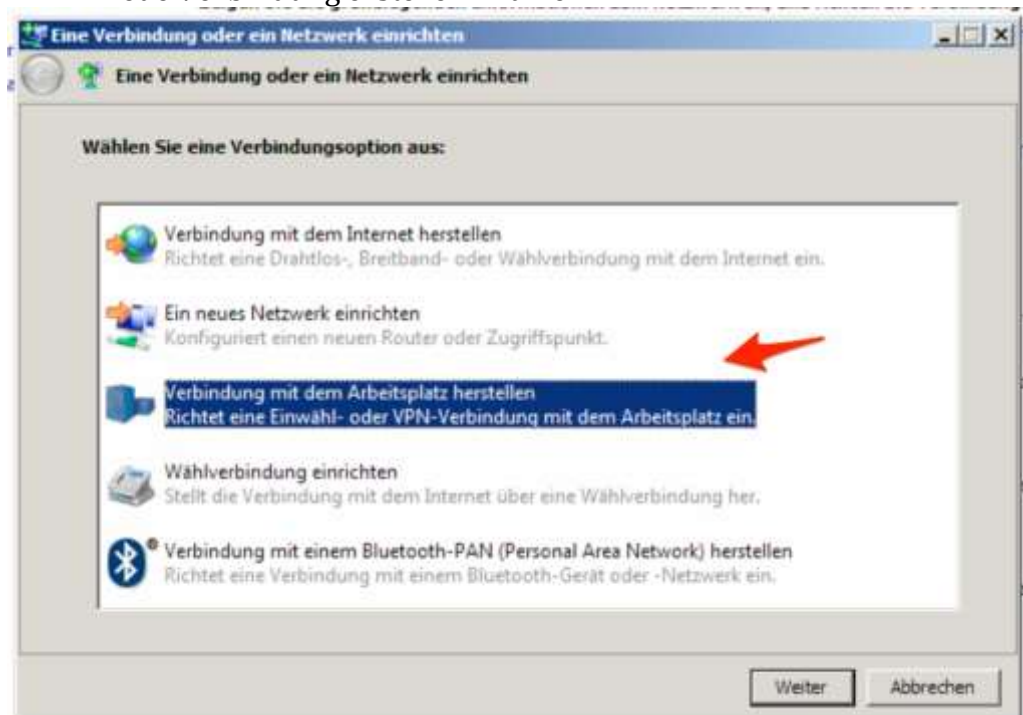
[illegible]

Eine Verbindung oder ein Netzwerk einrichten

Eine Verbindung oder ein Netzwerk einrichten

Wählen Sie eine Verbindungsoption aus:

Verbindung mit dem Internet herstellen
Richtet eine Drahtlos-, Breitband- oder Wählverbindung mit dem Internet ein.

Ein neues Netzwerk einrichten
Konfiguriert einen neuen Router oder Zugriffspunkt.

Verbindung mit dem Arbeitsplatz herstellen
Richtet eine Einwähl- oder VPN-Verbindung mit dem Arbeitsplatz ein.

Wählverbindung einrichten
Stellt die Verbindung mit dem Internet über eine Wählverbindung her.

Verbindung mit einem Bluetooth-PAN (Personal Area Network) herstellen
Richtet eine Verbindung mit einem Bluetooth-Gerät oder -Netzwerk ein.

Weiter

Abbrechen